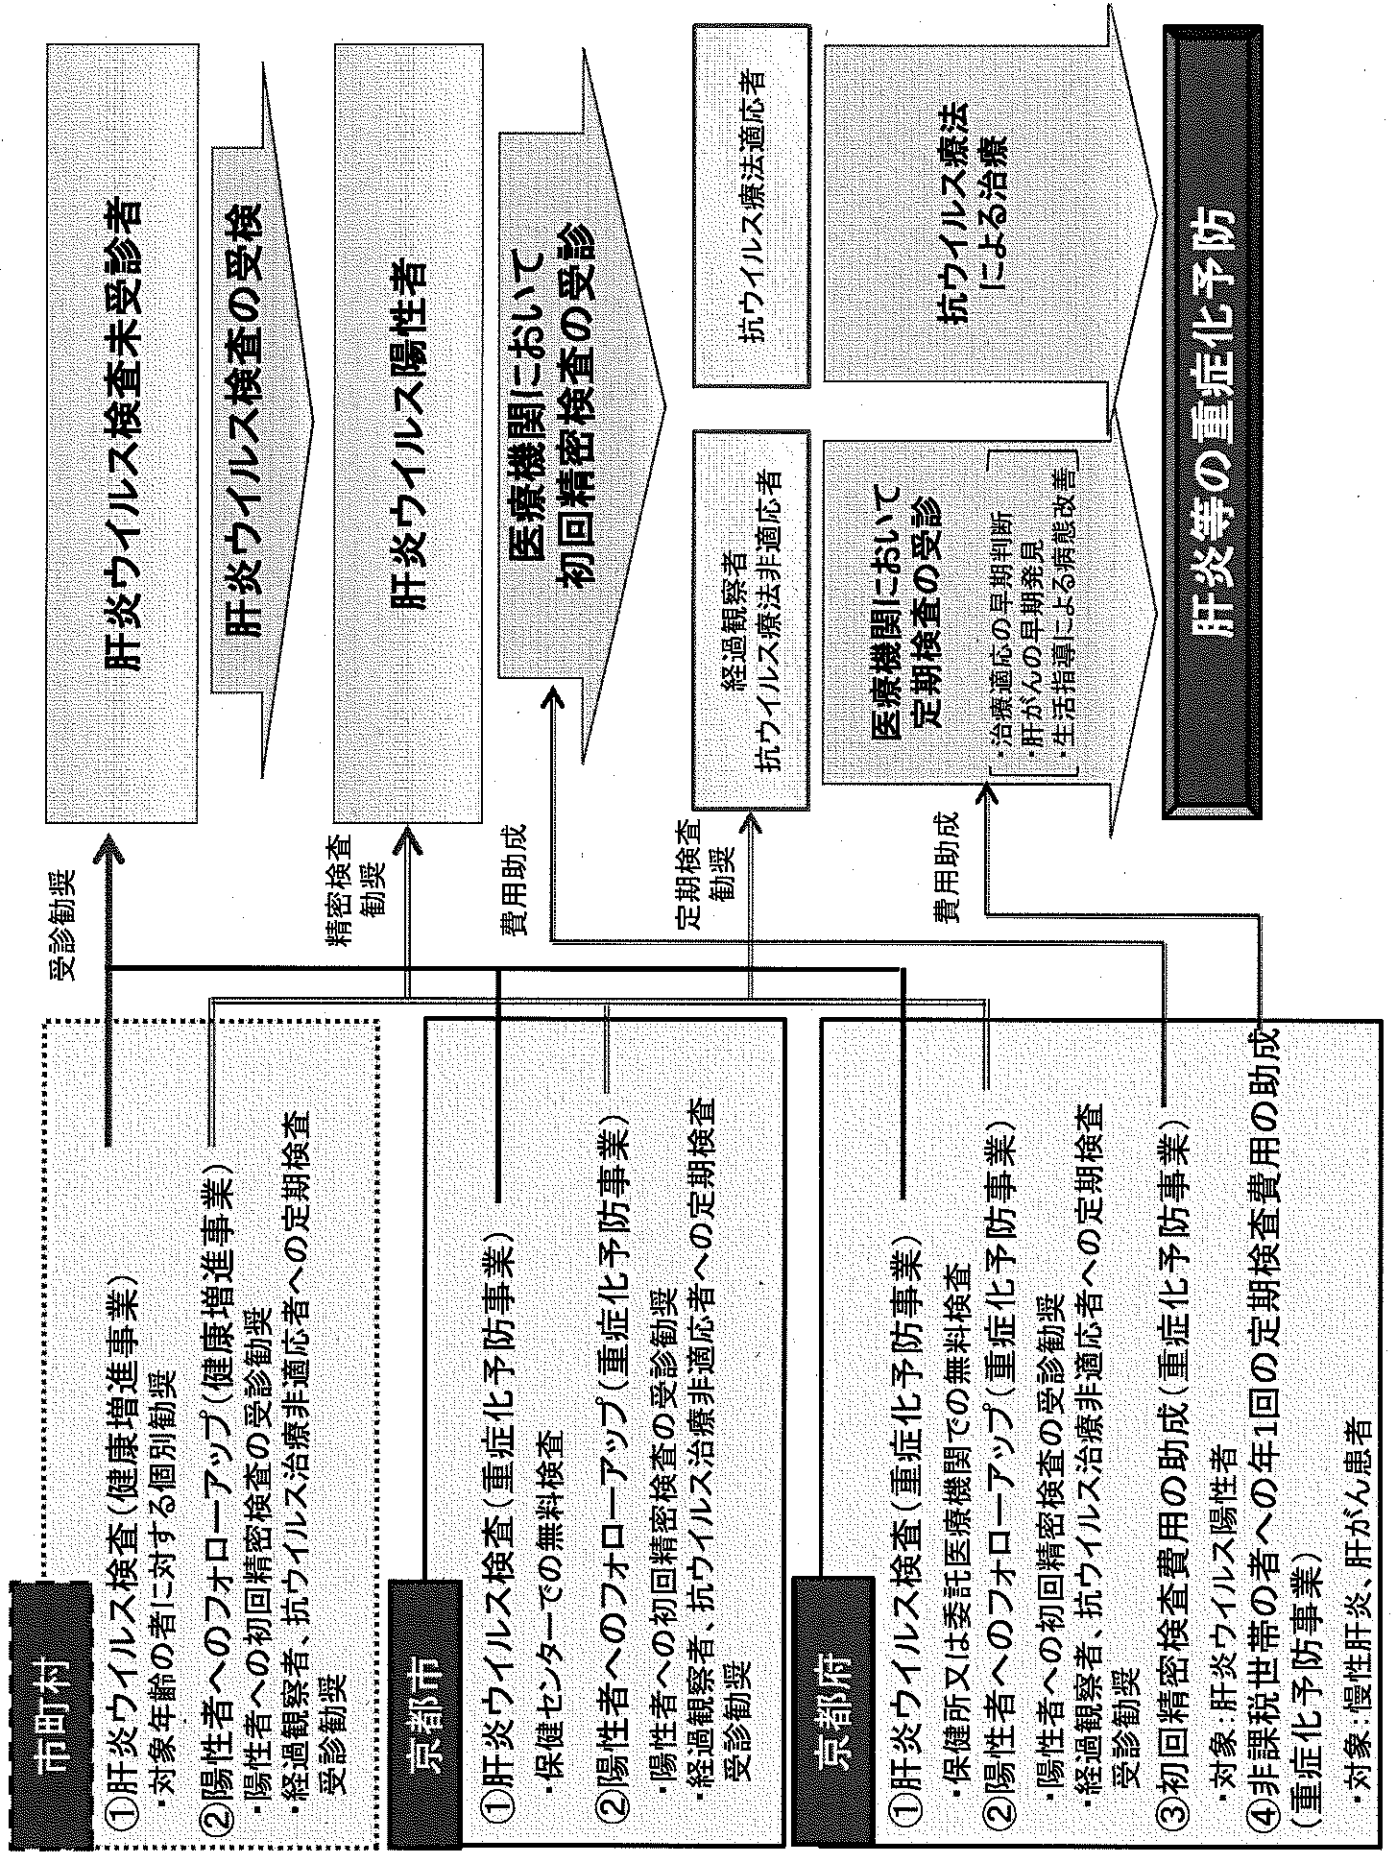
市町村

①肝炎ウイルス検査（健康増進事業）
・対象年齢の者に対する個別勧奨
②陽性者へのフォローアップ（健康増進事業）
・陽性者への初回精密検査の受診勧奨
・経過観察者、抗ウイルス治療非適応者への定期検査受診勧奨

京都市

①肝炎ウイルス検査（重症化予防事業）
・保健センターでの無料検査
②陽性者へのフォローアップ（重症化予防事業）
・陽性者への初回精密検査の受診勧奨
・経過観察者、抗ウイルス治療非適応者への定期検査受診勧奨

京都府

①肝炎ウイルス検査（重症化予防事業）
・保健所又は委託医療機関での無料検査
②陽性者へのフォローアップ（重症化予防事業）
・陽性者への初回精密検査の受診勧奨
・経過観察者、抗ウイルス治療非適応者への定期検査受診勧奨
③初回精密検査費用の助成（重症化予防事業）
・対象：肝炎ウイルス陽性者
④非課税世帯の者への年1回の定期検査費用の助成（重症化予防事業）
・対象：慢性肝炎、肝がん患者

受診勧奨

精密検査勧奨

費用助成

定期検査勧奨

費用助成

肝炎ウイルス検査未受診者

肝炎ウイルス検査の受検

肝炎ウイルス陽性者

医療機関において初回精密検査の受診

経過観察者
抗ウイルス療法非適応者

抗ウイルス療法適応者

医療機関において定期検査の受診
・治療適応の早期判断
・肝がんの早期発見
・生活指導による病態改善

抗ウイルス療法による治療

肝炎等の重症化予防